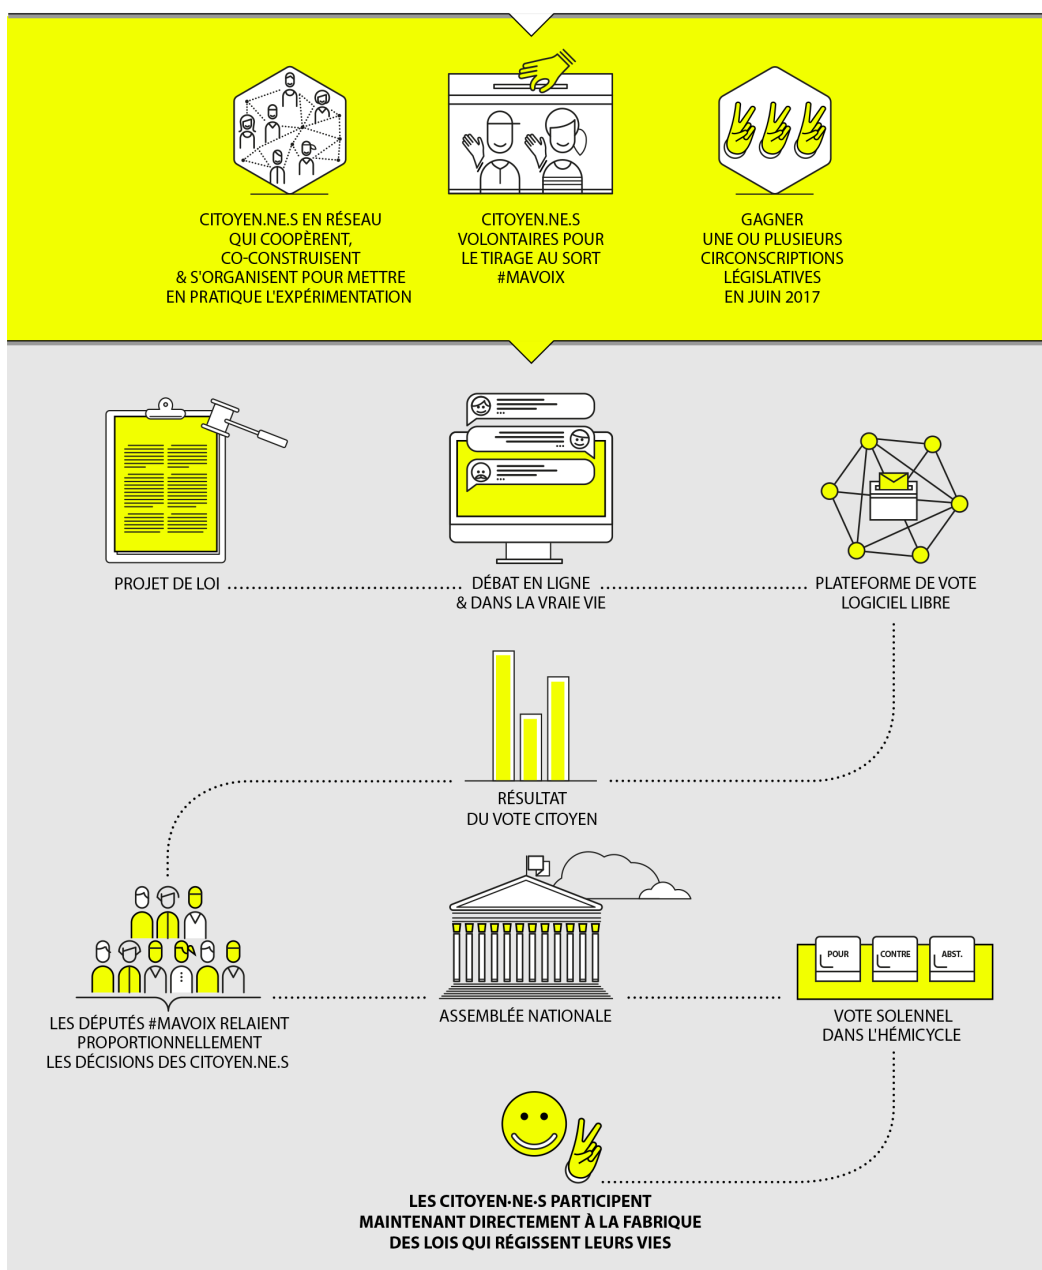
CITOYEN.NE.S EN RÉSEAU QUI COOPÈRENT, CO-CONSTRUISENT & S'ORGANISENT POUR METTRE EN PRATIQUE L'EXPÉRIMENTATION

CITOYEN.NE.S VOLONTAIRES POUR LE TIRAGE AU SORT #MAVOIX

GAGNER UNE OU PLUSIEURS CIRCONSCRIPTIONS LÉGISLATIVES EN JUIN 2017

PROJET DE LOI

DÉBAT EN LIGNE & DANS LA VRAIE VIE

PLATEFORME DE VOTE LOGICIEL LIBRE

RÉSULTAT DU VOTE CITOYEN

LES DÉPUTÉS #MAVOIX RELAIENT PROPORTIONNELLEMENT LES DÉCISIONS DES CITOYEN.NE.S

ASSEMBLÉE NATIONALE

POUR

CONTRE

ABST.

VOTE SOLENNEL DANS L'HÉMICYCLE

LES CITOYEN·NE·S PARTICIPENT MAINTENANT DIRECTEMENT À LA FABRIQUE DES LOIS QUI RÉGISSENT LEURS VIES